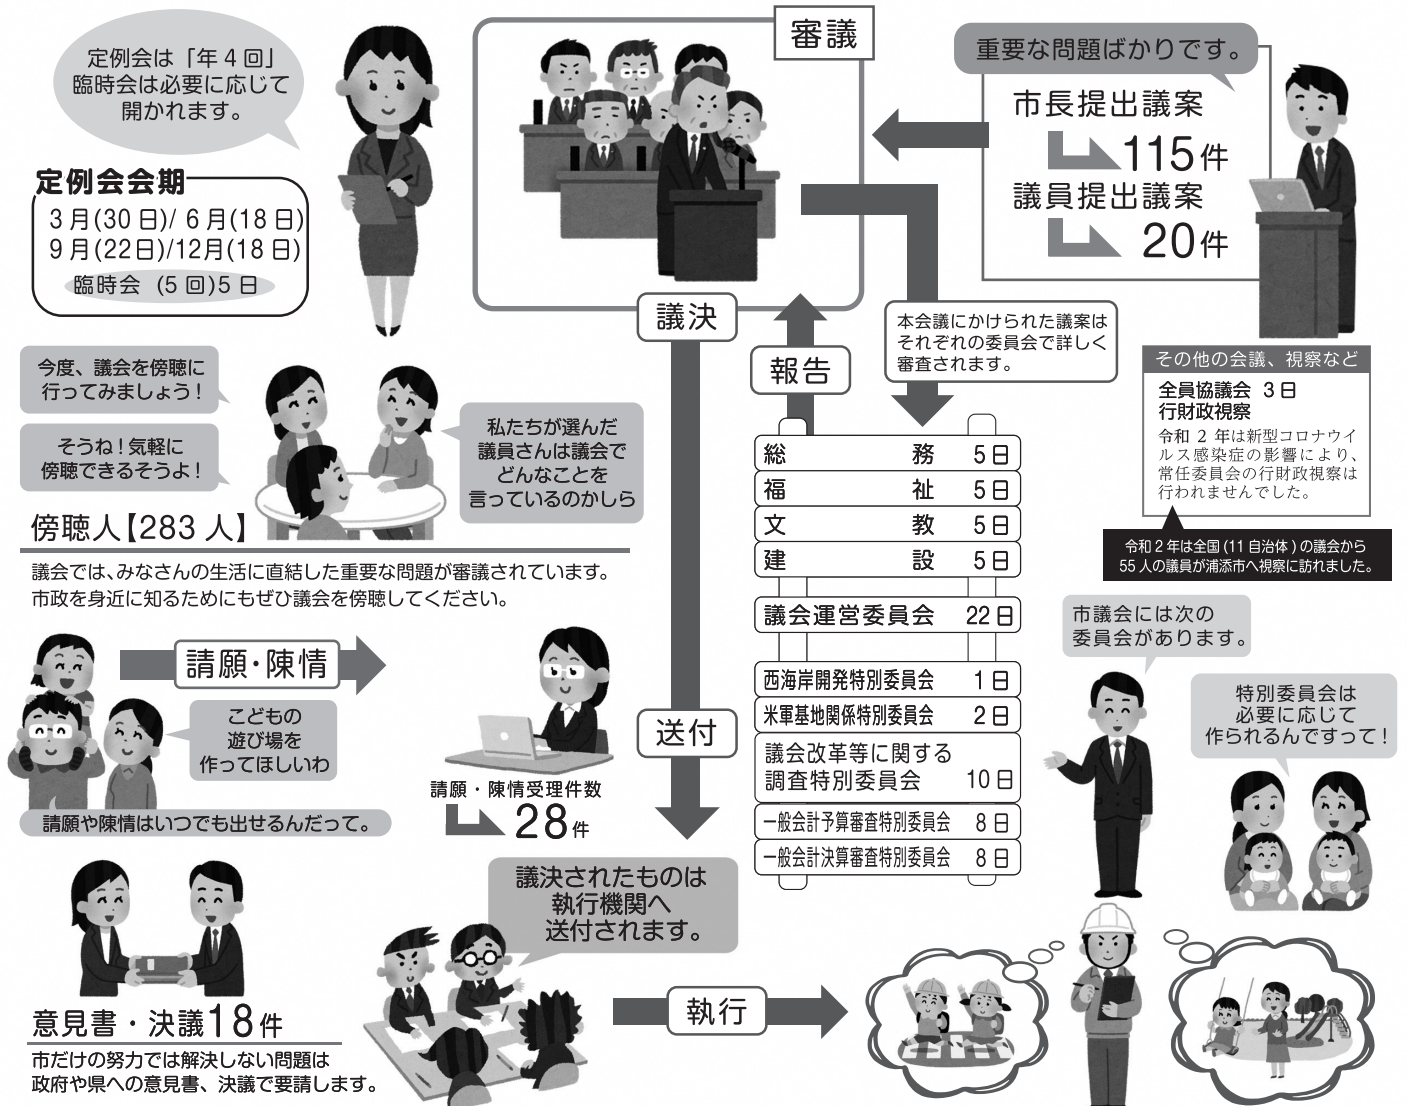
定例会は「年４回」臨時会は必要に応じて開かれます。

定例会会期
３月(30日)/６月(18日)
９月(22日)/12月(18日)
臨時会 (５回)５日

審議

重要な問題ばかりです。

市長提出議案
115件
議員提出議案
20件

議決

報告

本会議にかけられた議案はそれぞれの委員会で詳しく審査されます。

その他の会議、視察など
全員協議会 ３日
行財政視察
令和２年は新型コロナウイルス感染症の影響により、常任委員会の行財政視察は行われませんでした。

令和２年は全国(11自治体)の議会から55人の議員が浦添市へ視察に訪れました。

今度、議会を傍聴に行ってみましょう！

そうね！気軽に傍聴できるそうよ！

私たちが選んだ議員さんは議会でどんなことを言っているのかしら

傍聴人【283人】

議会では、みなさんの生活に直結した重要な問題が審議されています。市政を身近に知るためにもぜひ議会を傍聴してください。

| 総務 | 5日 |
|---|---|
| 福祉 | 5日 |
| 文教 | 5日 |
| 建設 | 5日 |
| 議会運営委員会 | 22日 |
| 西海岸開発特別委員会 | 1日 |
| 米軍基地関係特別委員会 | 2日 |
| 議会改革等に関する調査特別委員会 | 10日 |
| 一般会計予算審査特別委員会 | 8日 |
| 一般会計決算審査特別委員会 | 8日 |

市議会には次の委員会があります。

特別委員会は必要に応じて作られるんですって！

請願・陳情

こどもの遊び場を作ってほしいわ

請願や陳情はいつでも出せるんだって。

請願・陳情受理件数
28件

送付

議決されたものは執行機関へ送付されます。

意見書・決議18件
市だけの努力では解決しない問題は政府や県への意見書、決議で要請します。

執行